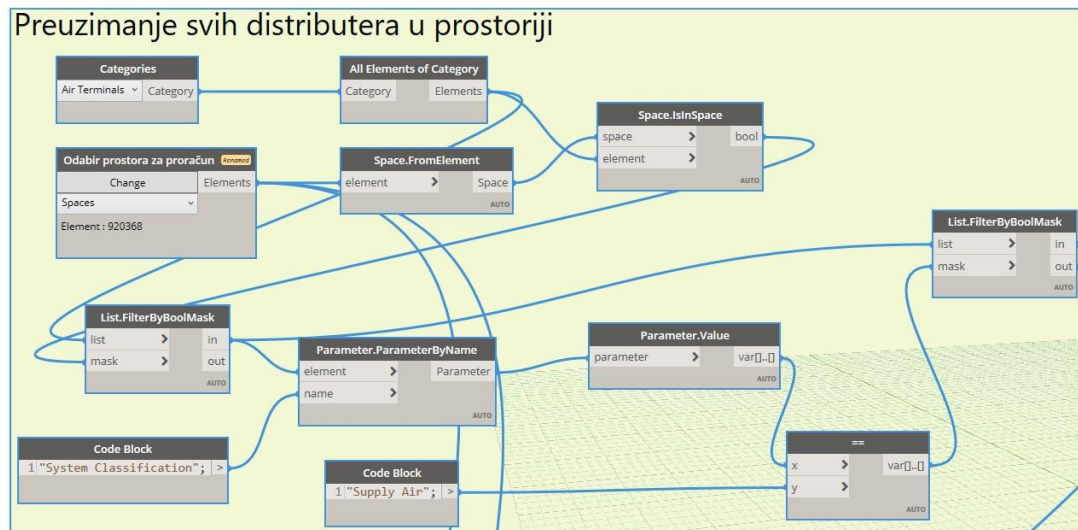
Preuzimanje svih distributera u prostoriji

Categories
Air Terminals
Category

All Elements of Category
Category
Elements

Space.IsInSpace
space
element
bool
AUTO

Odabir prostora za proračun
Renamed
Change
Elements
Spaces
Element : 920368

Space.FromElement
element
Space
AUTO

List.FilterByBoolMask
list
mask
in
out
AUTO

List.FilterByBoolMask
list
mask
in
out
AUTO

Parameter.ParameterByName
element
name
Parameter
AUTO

Parameter.Value
parameter
var[]..[]
AUTO

Code Block
1 "System Classification";

Code Block
1 "Supply Air";

==
x
y
var[]..[]
AUTO